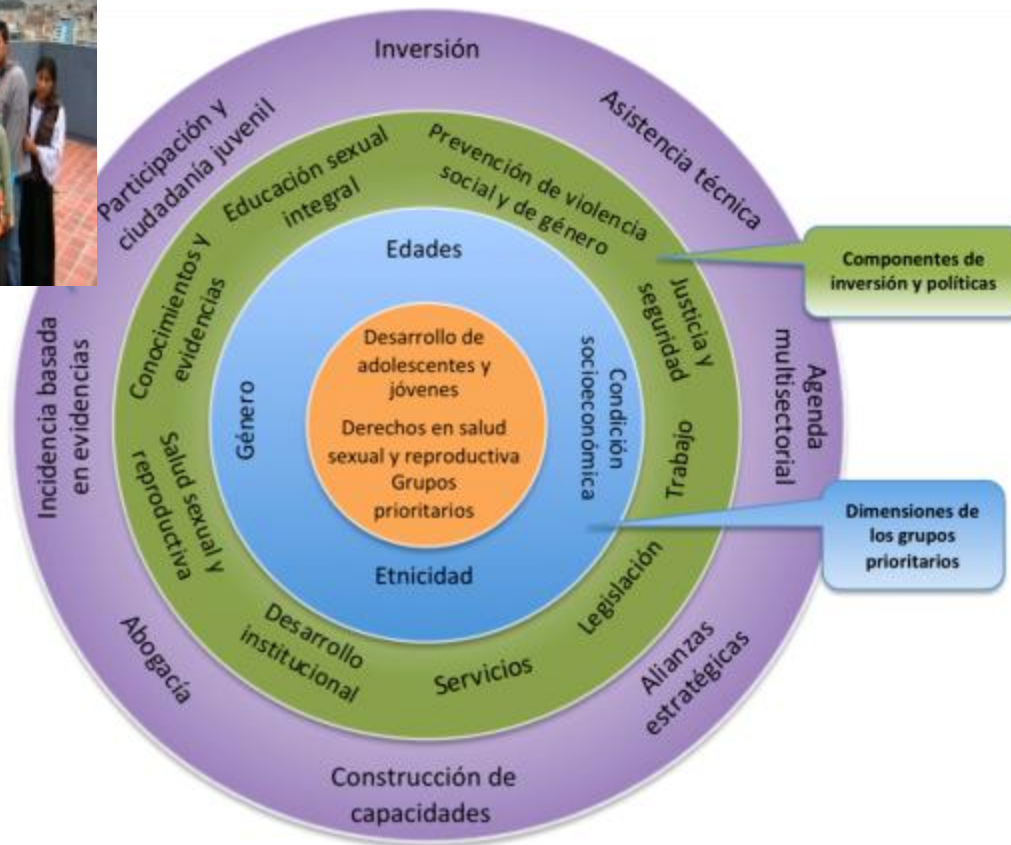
Inversión

Asistencia técnica

Agenda multisectorial

Alianzas estratégicas

Construcción de capacidades

Abogacía

Incidencia basada en evidencias

Participación y ciudadanía juvenil

Educación sexual integral

Prevención de violencia social y de género

Justicia y seguridad

Trabajo

Legislación

Servicios

Desarrollo institucional

Salud sexual y reproductiva

Conocimientos y evidencias

Edades

Condición socioeconómica

Etnicidad

Género

Desarrollo de adolescentes y jóvenes

Derechos en salud sexual y reproductiva

Grupos prioritarios

Componentes de inversión y políticas

Dimensiones de los grupos prioritarios